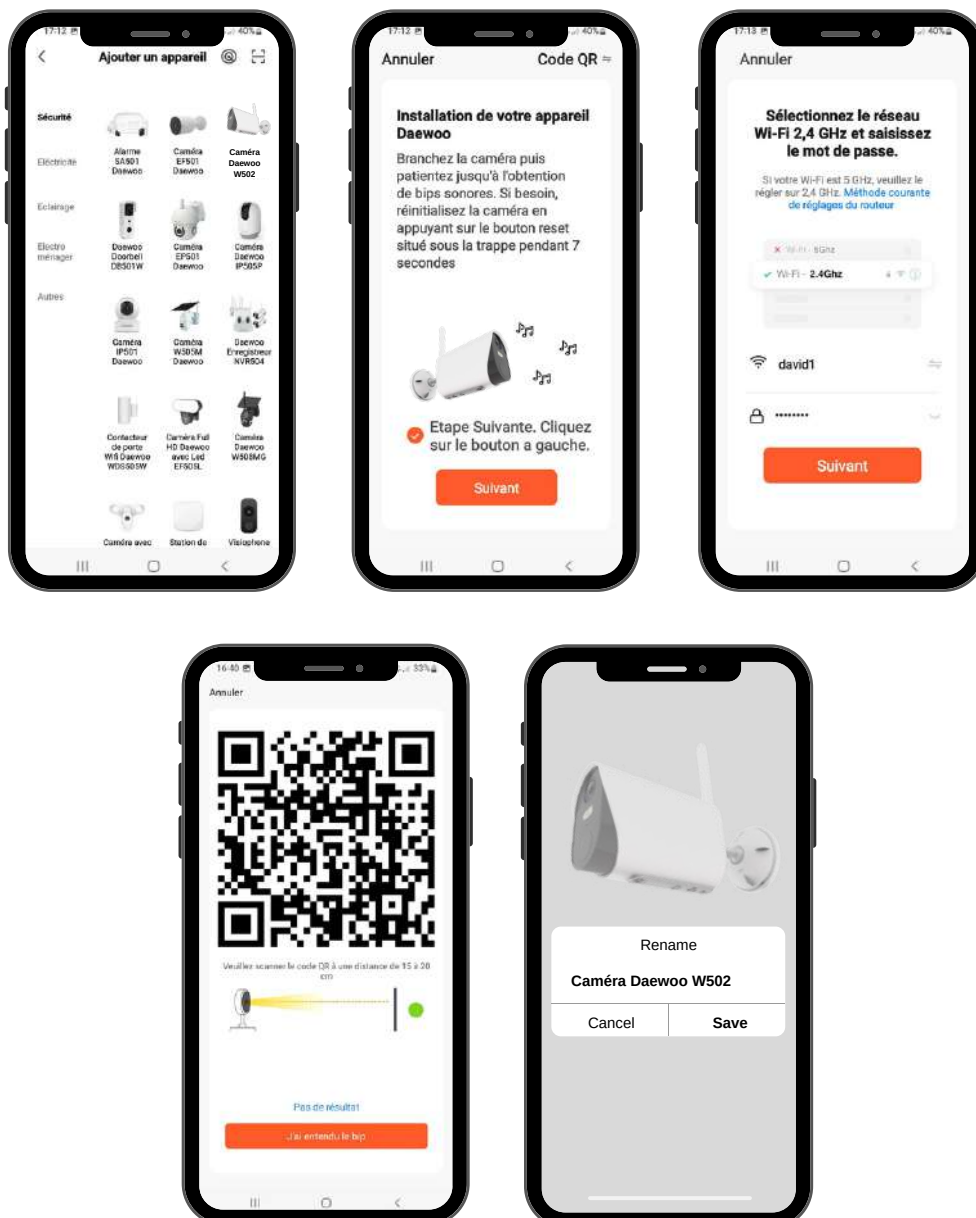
17:12 40%

Ajouter un appareil

Sécurité

Electricité

Eclairage

Electro ménager

Autres

Alarme SA501 Daewoo

Caméra EF501 Daewoo

Caméra Daewoo W502

Daewoo Doorbell DB501W

Caméra EP501 Daewoo

Caméra Daewoo IP505P

Caméra IP501 Daewoo

Caméra W505M Daewoo

Daewoo Enregistreur NVR604

Contacteur de porte Wifi Daewoo WDS505W

Caméra Full HD Daewoo avec Led EF605L

Caméra Daewoo W508MG

Caméra avec

Station de

Visiophone

17:12 40%

Annuler

Code QR

Installation de votre appareil Daewoo

Branchez la caméra puis patientez jusqu'à l'obtention de bips sonores. Si besoin, réinitialisez la caméra en appuyant sur le bouton reset situé sous la trappe pendant 7 secondes

Etape Suivante. Cliquez sur le bouton a gauche.

Suivant

17:13 40%

Annuler

Sélectionnez le réseau Wi-Fi 2,4 GHz et saisissez le mot de passe.

Si votre Wi-Fi est 5 GHz, veuillez le régler sur 2,4 GHz. Méthode courante de réglages du routeur

Wi-Fi - 5Ghz

Wi-Fi - 2.4Ghz

david1

••••••••

Suivant

16:40 39%

Annuler

Veuillez scanner le code QR à une distance de 15 à 20 cm

Pas de résultat

J'ai entendu le bip

Rename

Caméra Daewoo W502

Cancel

Save